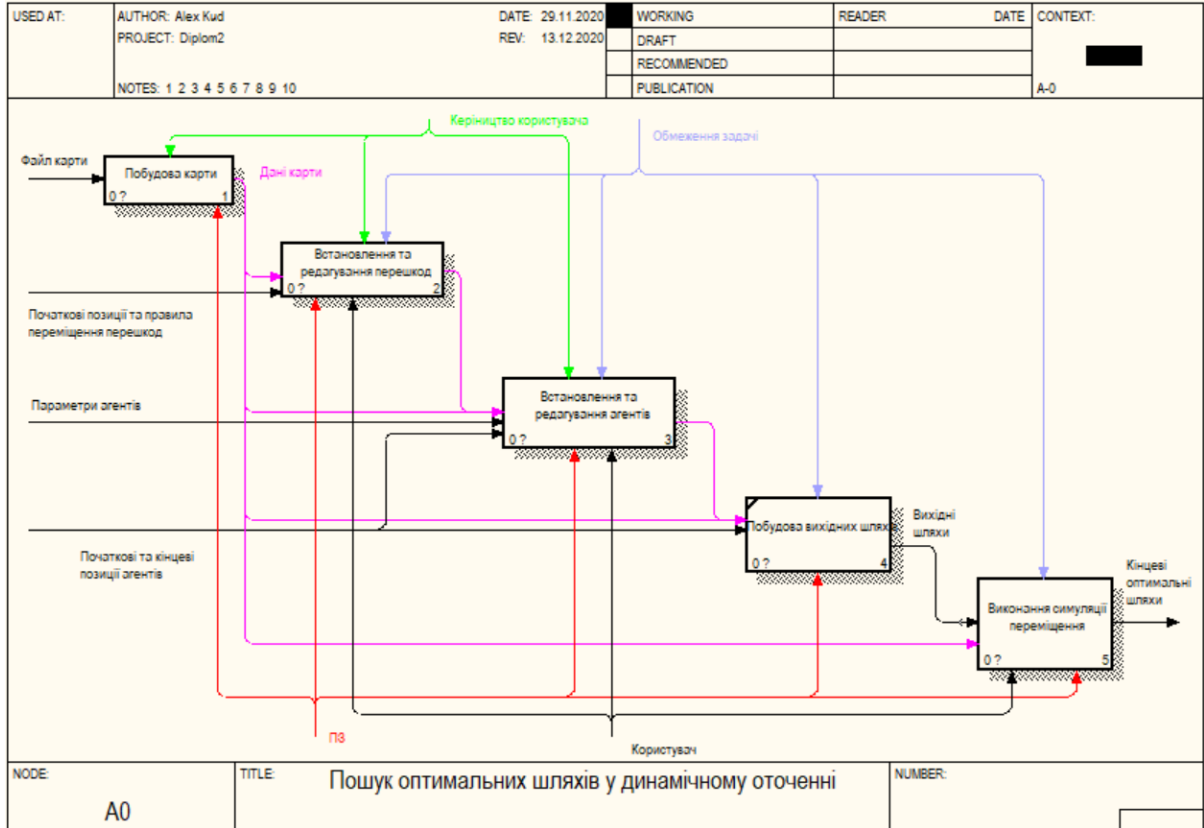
| USED AT: | AUTHOR: Alex Kud<br>PROJECT: Diplom2<br>NOTES: 1 2 3 4 5 6 7 8 9 10 | DATE: 29.11.2020<br>REV: 13.12.2020 | WORKING<br>DRAFT<br>RECOMMENDED<br>PUBLICATION | READER | DATE | CONTEXT:<br>A-0 |
|---|---|---|---|---|---|---|

Керівництво користувача

Обмеження задачі

Файл карти

Побудова карти
0 ? 1

Дані карти

Встановлення та редагування перешкод
0 ? 2

Початкові позиції та правила переміщення перешкод

Встановлення та редагування агентів
0 ? 3

Параметри агентів

Побудова вихідних шлях
0 ? 4

Вихідні шляхи

Початкові та кінцеві позиції агентів

Виконання симуляції переміщення
0 ? 5

Кінцеві оптимальні шляхи

ПЗ

Користувач

| NODE: A0 | TITLE: Пошук оптимальних шляхів у динамічному оточенні | NUMBER: |
|---|---|---|